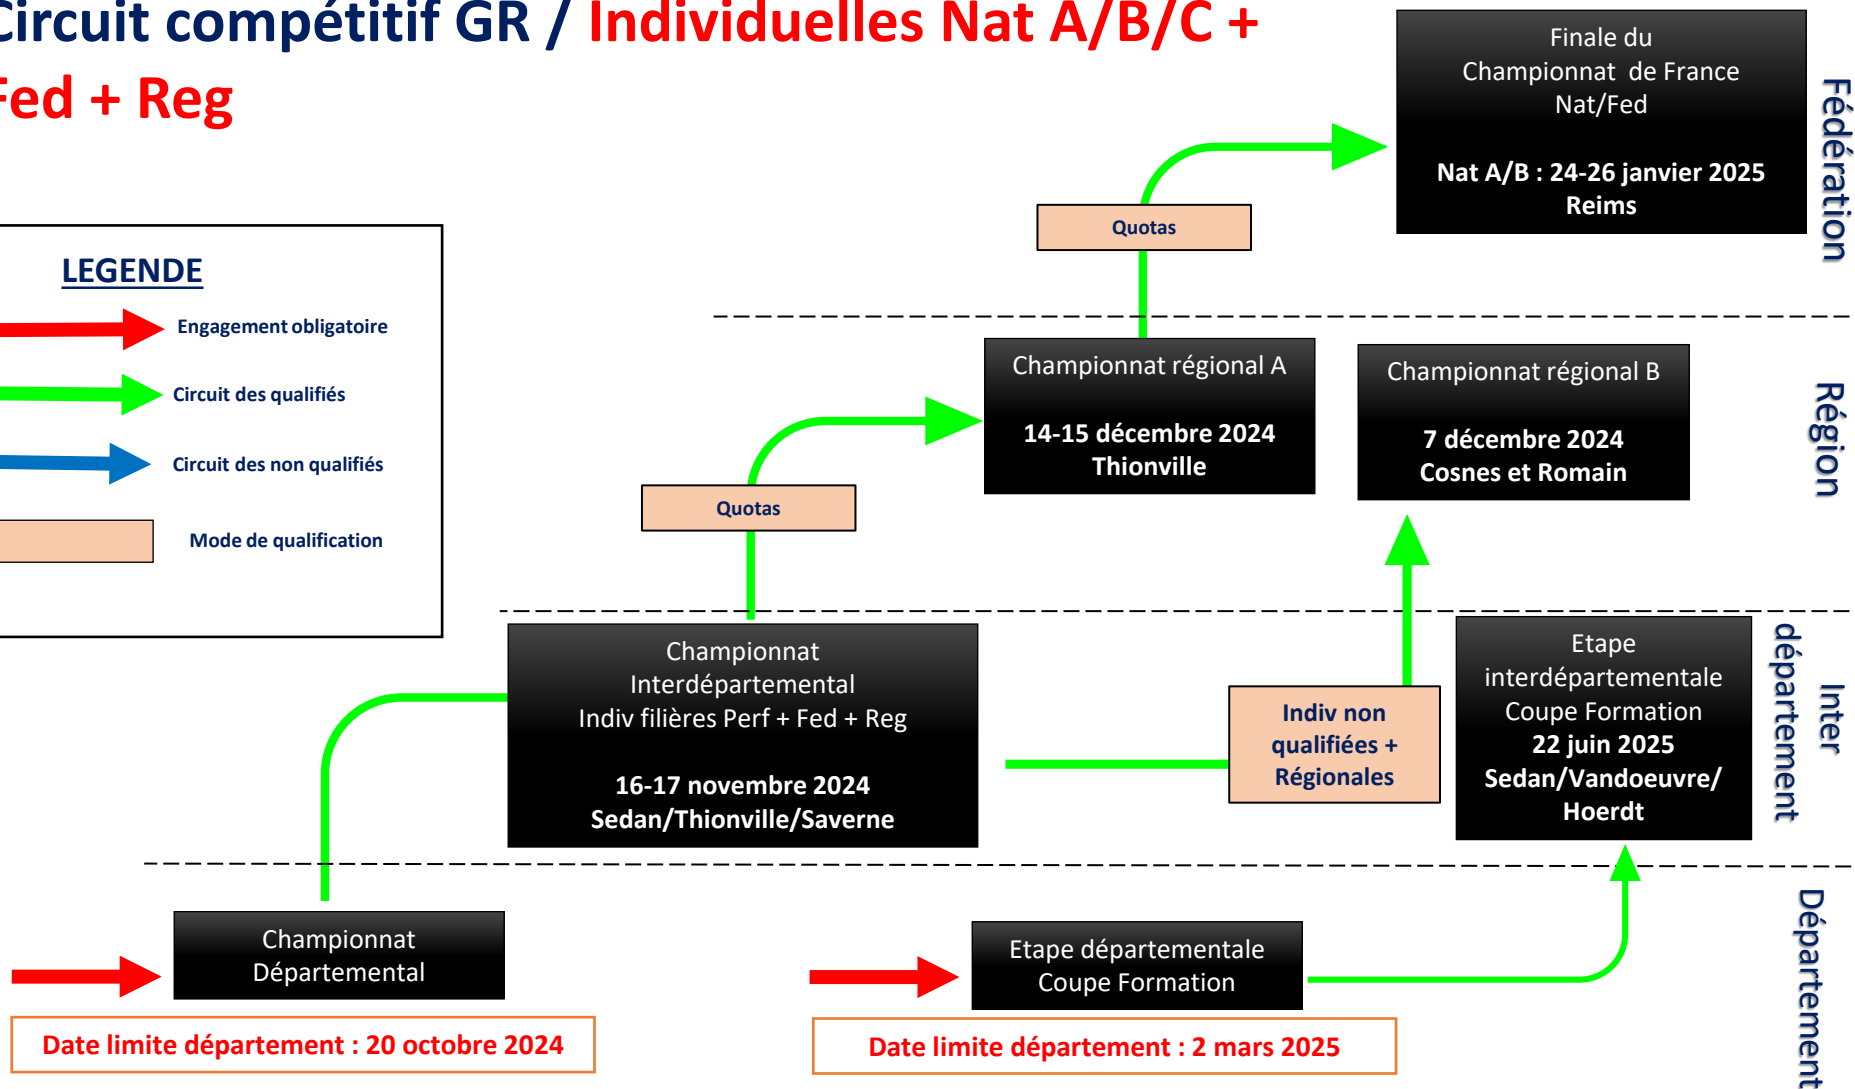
Circuit compétitif GR / Individuelles Nat A/B/C + Fed + Reg

LEGENDE

Engagement obligatoire

Circuit des qualifiés

Circuit des non qualifiés

Mode de qualification

Finale du Championnat de France Nat/Fed

Nat A/B : 24-26 janvier 2025 Reims

Fédération

Quotas

Championnat régional A

14-15 décembre 2024 Thionville

Championnat régional B

7 décembre 2024 Cosnes et Romain

Région

Quotas

Championnat Interdépartemental Indiv filières Perf + Fed + Reg

16-17 novembre 2024 Sedan/Thionville/Saverne

Indiv non qualifiées + Régionales

Etape interdépartementale Coupe Formation 22 juin 2025 Sedan/Vandoeuvre/ Hoerdt

Inter département

Championnat Départemental

Etape départementale Coupe Formation

Département

Date limite département : 20 octobre 2024

Date limite département : 2 mars 2025